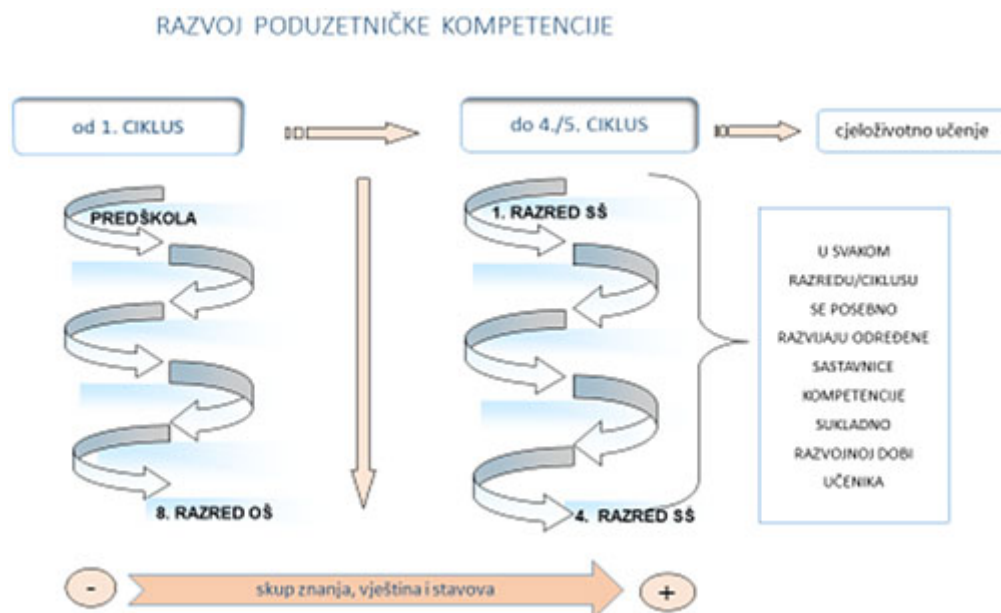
RAZVOJ PODUZETNIČKE KOMPETENCIJE

od 1. CIKLUS

do 4./5. CIKLUS

cjeloživotno učenje

PREDŠKOLA

8. RAZRED OŠ

1. RAZRED SŠ

4. RAZRED SŠ

U SVAKOM RAZREDU/CIKLUSU SE POSEBNO RAZVIJAJU ODREĐENE SASTAVNICE KOMPETENCIJE SUKLADNO RAZVOJNOJ DOBI UČENIKA

-

skup znanja, vještina i stavova

+